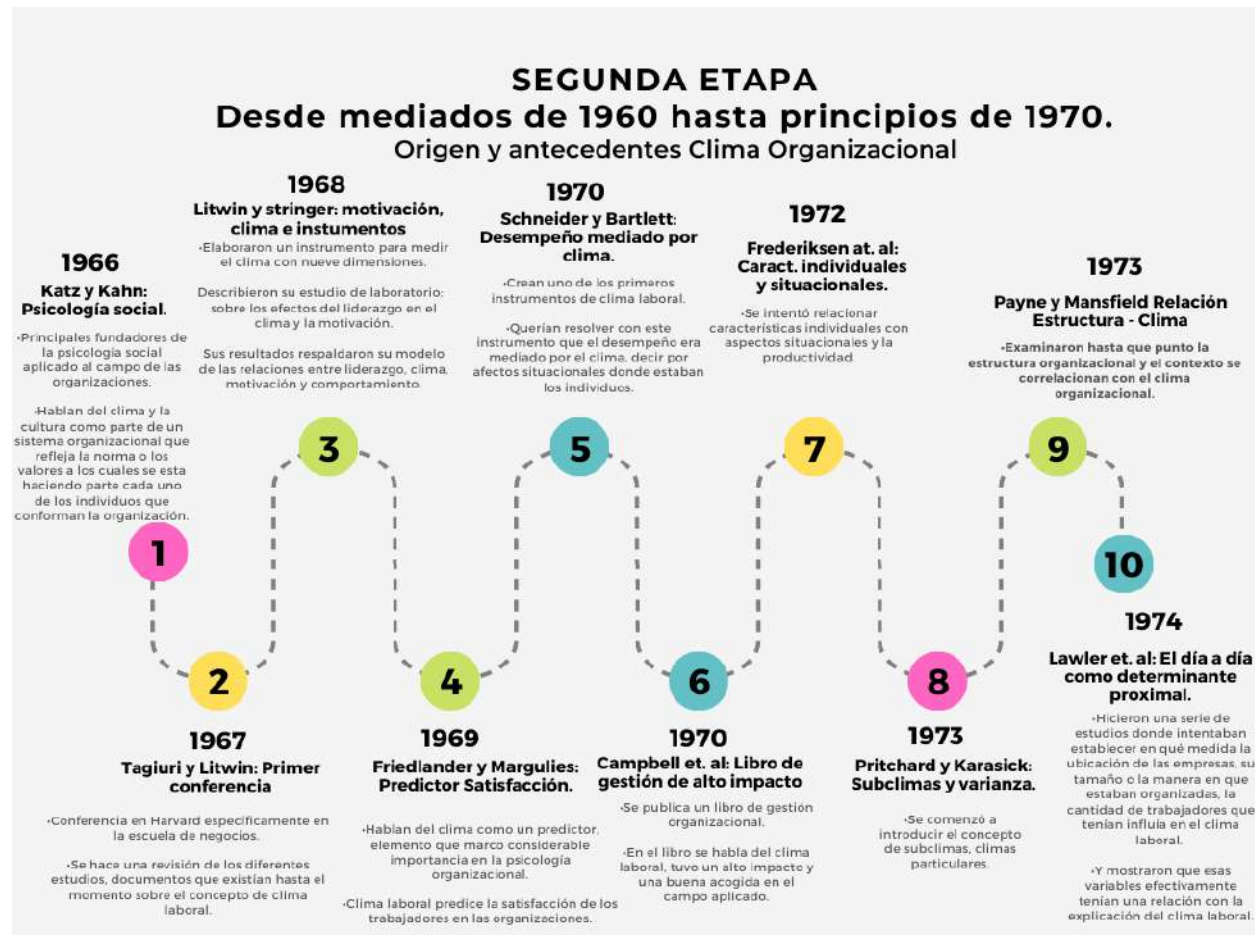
SEGUNDA ETAPA
Desde mediados de 1960 hasta principios de 1970.
Origen y antecedentes Clima Organizacional

1966
Katz y Kahn: Psicología social.
•Principales fundadores de la psicología social aplicado al campo de las organizaciones.

•Hablan del clima y la cultura como parte de un sistema organizacional que refleja la norma o los valores a los cuales se esta haciendo parte cada uno de los individuos que conforman la organización.

1

2

1967
Tagiuri y Litwin: Primer conferencia
•Conferencia en Harvard especificamente en la escuela de negocios.

•Se hace una revisión de los diferentes estudios, documentos que existían hasta el momento sobre el concepto de clima laboral.

1968
Litwin y stringer: motivación, clima e instumentos
•Elaboraron un instrumento para medir el clima con nueve dimensiones.

Describieron su estudio de laboratorio: sobre los efectos del liderazgo en el clima y la motivación.

Sus resultados respaldaron su modelo de las relaciones entre liderazgo, clima, motivación y comportamiento.

3

4

1969
Friedlander y Margulies: Predictor Satisfacción.
•Hablan del clima como un predictor, elemento que marco considerable importancia en la psicología organizacional.

•Clima laboral predice la satisfacción de los trabajadores en las organizaciones.

1970
Schneider y Bartlett: Desempeño mediado por clima.
•Crean uno de los primeros instrumentos de clima laboral.

•Querían resolver con este instrumento que el desempeño era mediado por el clima, decir por afectos situacionales donde estaban los individuos.

5

6

1970
Campbell et. al: Libro de gestión de alto impacto
•Se publica un libro de gestión organizacional.

•En el libro se habla del clima laboral, tuvo un alto impacto y una buena acogida en el campo aplicado.

1972
Frederiksen at. al: Caract. individuales y situacionales.
•Se intentó relacionar características individuales con aspectos situacionales y la productividad

7

8

1973
Pritchard y Karasick: Subclimas y varianza.
•Se comenzó a introducir el concepto de subclimas, climas particulares.

1973
Payne y Mansfield Relación Estructura - Clima
•Examinaron hasta que punto la estructura organizacional y el contexto se correlacionan con el clima organizacional.

9

10

1974
Lawler et. al: El día a día como determinante proximal.
•Hicieron una serie de estudios donde intentaban establecer en qué medida la ubicación de las empresas, su tamaño o la manera en que estaban organizadas, la cantidad de trabajadores que tenían influia en el clima laboral.

•Y mostraron que esas variables efectivamente tenían una relación con la explicación del clima laboral.